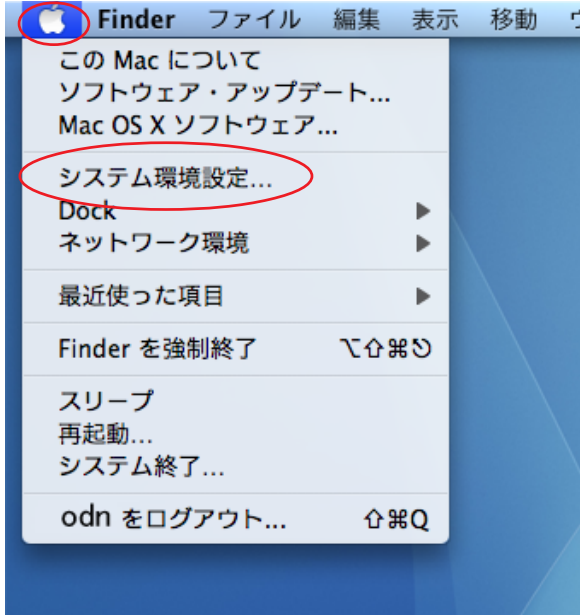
Finder ファイル 編集 表示 移動

この Mac について
ソフトウェア・アップデート...
Mac OS X ソフトウェア...

システム環境設定...
Dock
ネットワーク環境

最近使った項目

Finder を強制終了 ⌥⇧⌘⎋

スリープ
再起動...
システム終了...

odn をログアウト... ⇧⌘Q